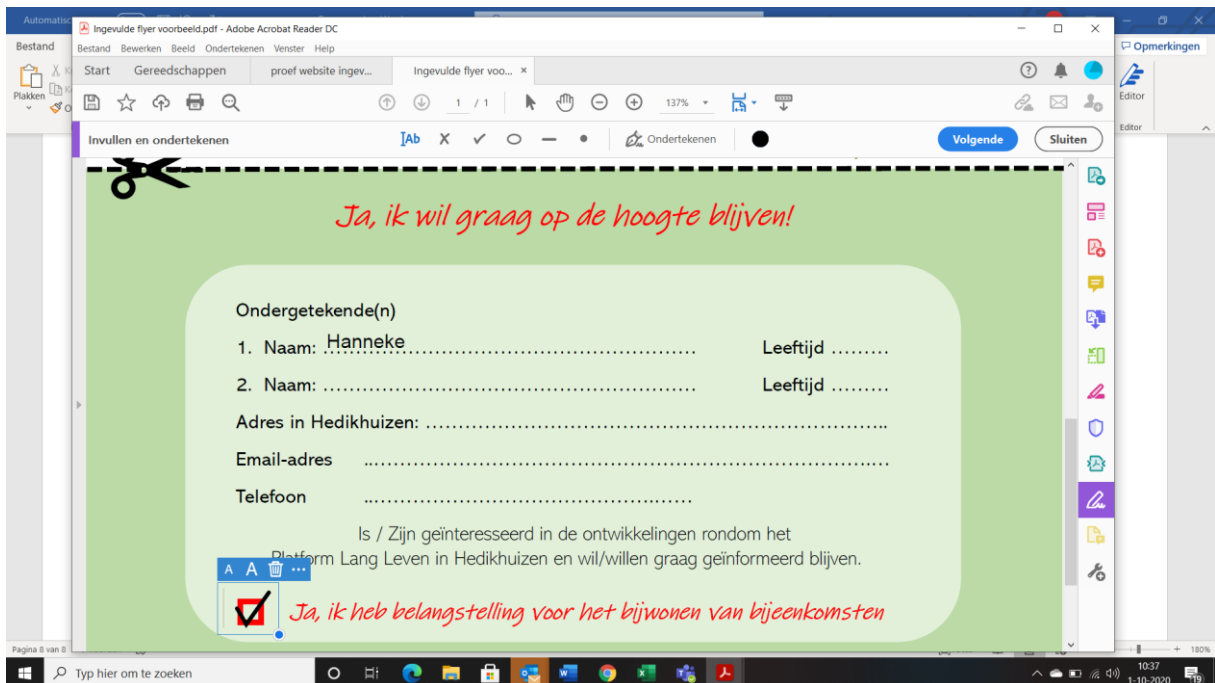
Automatisch

Ingevulde flyer voorbeeld.pdf - Adobe Acrobat Reader DC

Bestand Bewerken Beeld Ondertekenen Venster Help

Bestand

Plakken

Opmerkingen

Start Gereedschappen proef website ingev... Ingevulde flyer voo... ×

1 / 1 137%

Editor

Editor

Invullen en ondertekenen

Ab × ✓ ○ — •

Ondertekenen

Volgende Sluiten

Ja, ik wil graag op de hoogte blijven!

Ondergetekende(n)

1. Naam: Hanneke ........................................................ Leeftijd .........

2. Naam: ........................................................ Leeftijd .........

Adres in Hedikhuizen: ........................................................................

Email-adres ........................................................................

Telefoon ...............................................

Is / Zijn geïnteresseerd in de ontwikkelingen rondom het Platform Lang Leven in Hedikhuizen en wil/willen graag geïnformeerd blijven.

A A ···

Ja, ik heb belangstelling voor het bijwonen van bijeenkomsten

Pagina 8 van 8

180%

Typ hier om te zoeken

10:37
1-10-2020

19